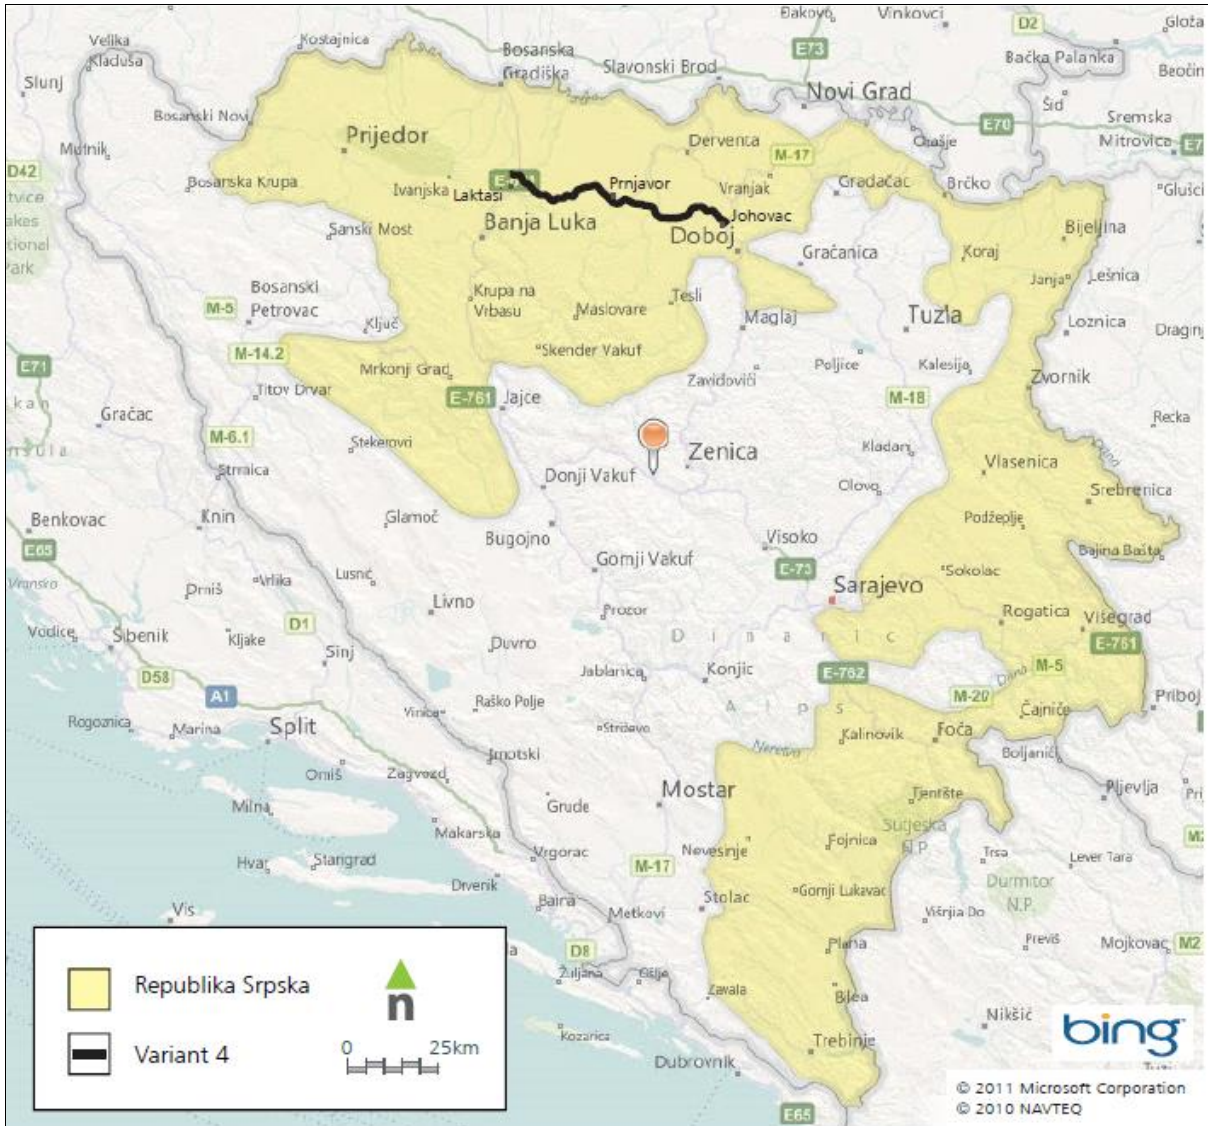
Đakovo Vinkovci D2 Gloža
Velika Kladuša Kostajnica Bosanska Gradiška Slavonski Brod E73 Bačka Palanka Beočin
Slunj Novi Grad Šid
Bosanski Novi Prijedor Derventa E70 Sremska Mitrovica E7
Mutnik M-17 Orašje
D42 Bosanska Krupa Ivanjska Laktaši E-661 Prnjavor Vranjak Gradačac Brčko Glušci
Sanski Most Banja Luka Johovac Doboj Bijeljina
Gračanica Koraj
Bosanski Petrovac Krupa na Vrbasu Tesli Janja Lešnica
M-5 Maslovare Maglaj Tuzla Loznica Dragin
Ključ Skender Vakuf
M-14.2 Mrkonji Grad Zavidovići Poljice Kalesija
E71 Titov Drvar E-761 Jajce M-18 Zvornik
Gračac Recka
M-6.1 Stekerovci Zenica Kladanj
Strmica Donji Vakuf Olovo Vlasenica
Benkovac Knin Glamoč Srebrenica
E65 Bugojno Visoko Podžeplje
Drniš Vrlika Lusnić Gornji Vakuf E-73 Sokolac Bajina Bašta
Livno Sarajevo
D1 Prozor Rogatica Višegrad
Vodice Šibenik Kljake Sinj Duvno D i n a r i c E-761
D58 Jablanica Konjic E-762 M-5
A1 Raško Polje A l p s M-20 Čajniče Priboj
Rogoznica Marina Split Vinica Stridevo Kalinovik Foča
Imotski Neretva Boljanići
Omiš Zagvozd Mostar Tjentište Pljevlja Pri
Milna Grude Sutjeska N.P.
Makarska Nevesinje Fojnica Trsa Lever Tara
Hvar Stari grad Vrgorac M-17 Durmitor N.P.
Drvenik Stolac Gornji Lukavac
Vis Baćna Metković Višnja Do
D8 Plana Previš Mojkovac M2
Republika Srpska Žuljana Osoje Zavala Bileća Nikšić
Variant 4 0 25km n Kozarica Trebinje bing
Dubrovnik © 2011 Microsoft Corporation
E65 © 2010 NAVTEQ